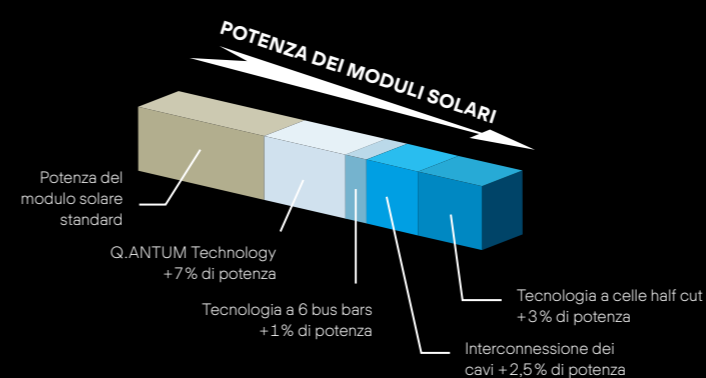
POTENZA DEI MODULI SOLARI

Potenza del modulo solare standard

Q.ANTUM Technology +7% di potenza

Tecnologia a 6 bus bars +1% di potenza

Tecnologia a celle half cut +3% di potenza

Interconnessione dei cavi +2,5% di potenza